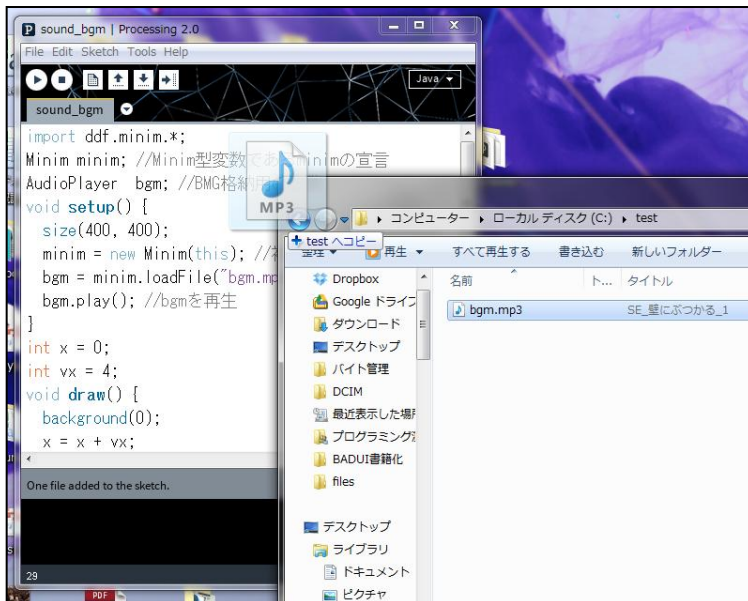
sound_bgm | Processing 2.0
File Edit Sketch Tools Help
Java
sound_bgm
import ddf.minim.*;
Minim minim; //Minim型変数であ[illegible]minimの宣言
AudioPlayer bgm; //BMG格納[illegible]
void setup() {
size(400, 400);
minim = new Minim(this); //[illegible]
bgm = minim.loadFile("bgm.mp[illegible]
bgm.play(); //bgmを再生
}
int x = 0;
int vx = 4;
void draw() {
background(0);
x = x + vx;
One file added to the sketch.
29
MP3
+ test へコピー
コンピューター ▸ ローカル ディスク (C:) ▸ test
整理 ▾ 再生 ▾ すべて再生する 書き込む 新しいフォルダー
Dropbox
Google ドライブ
ダウンロード
デスクトップ
バイト管理
DCIM
最近表示した場所
プログラミング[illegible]
BADUI書籍化
files
デスクトップ
ライブラリ
ドキュメント
ピクチャ
名前 ト... タイトル
bgm.mp3 SE_壁にぶつかる_1
PDF